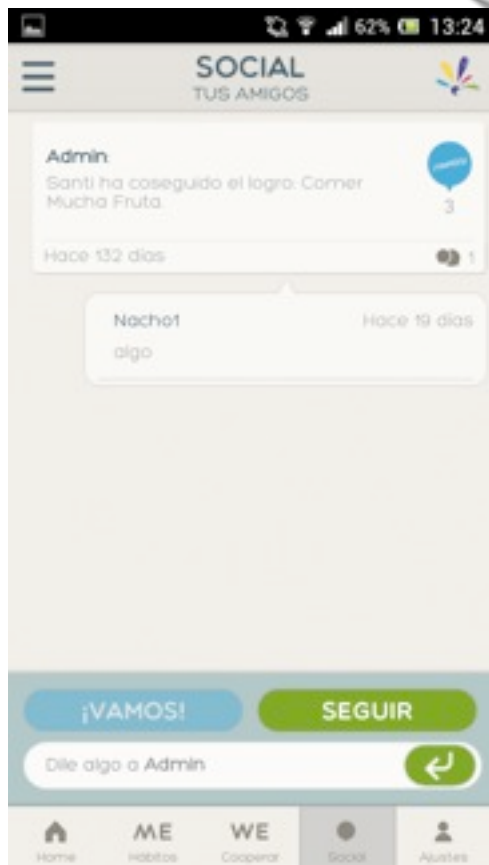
62% 13:24

SOCIAL
TUS AMIGOS

Admin
Santi ha coseguido el logro: Comer Mucha Fruta.
3
Hace 132 dias
1

Nacho1
Hace 19 dias
algo

¡VAMOS!
SEGUIR

Dile algo a Admin

Home
ME
Hábitos
WE
Cooperar
Social
Ajustes